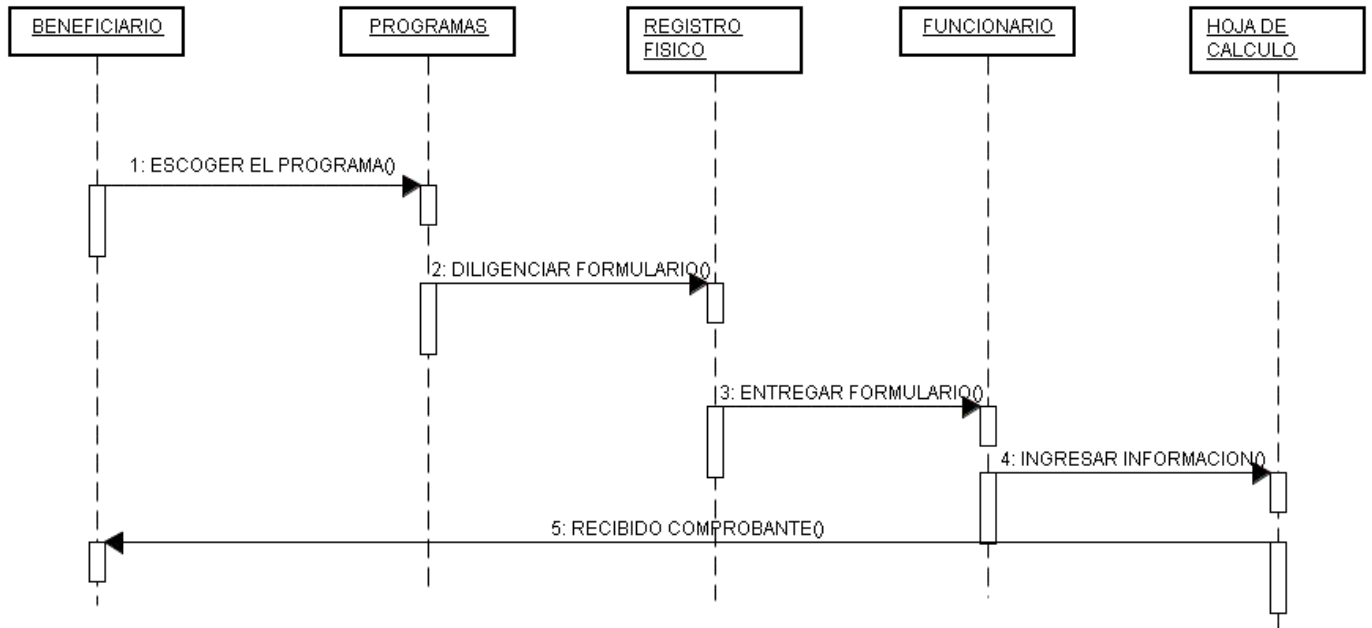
BENEFICIARIO

PROGRAMAS

REGISTRO FISICO

FUNCIONARIO

HOJA DE CALCULO

1: ESCOGER EL PROGRAMA()

2: DILIGENCIAR FORMULARIO()

3: ENTREGAR FORMULARIO()

4: INGRESAR INFORMACION()

5: RECIBIDO COMPROBANTE()